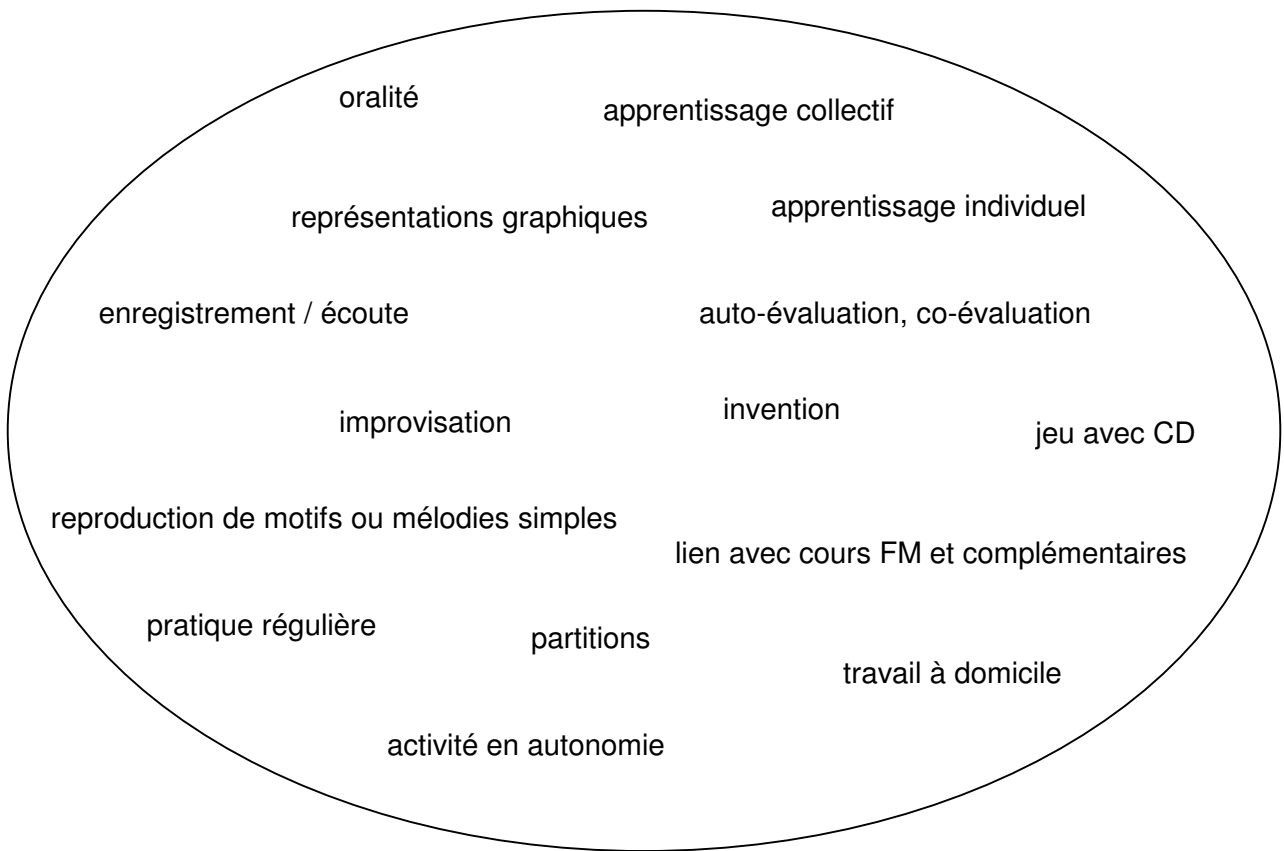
oralité

apprentissage collectif

représentations graphiques

apprentissage individuel

enregistrement / écoute

auto-évaluation, co-évaluation

improvisation

invention

jeu avec CD

reproduction de motifs ou mélodies simples

lien avec cours FM et complémentaires

pratique régulière

partitions

travail à domicile

activité en autonomie